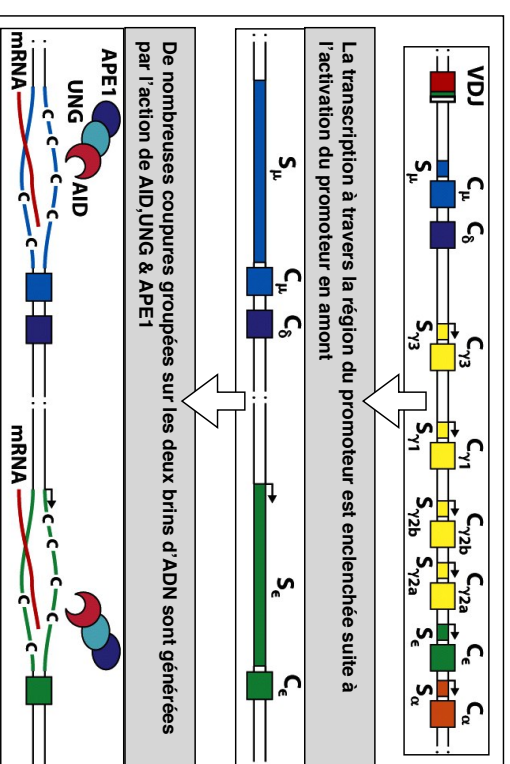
VDJ
$S_\mu$
$C_\mu$
$C_\delta$
$S_{\gamma3}$
$C_{\gamma3}$
$S_{\gamma1}$
$C_{\gamma1}$
$S_{\gamma2b}$
$C_{\gamma2b}$
$S_{\gamma2a}$
$C_{\gamma2a}$
$S_\epsilon$
$C_\epsilon$
$S_\alpha$
$C_\alpha$

La transcription à travers la région du promoteur est enclenchée suite à l'activation du promoteur en amont

$S_\mu$
$C_\mu$
$C_\delta$
$S_\epsilon$
$C_\epsilon$

De nombreuses coupures groupées sur les deux brins d'ADN sont générées par l'action de AID,UNG & APE1

APE1
UNG
AID
mRNA
C C C C C C C
mRNA
C C C C C C